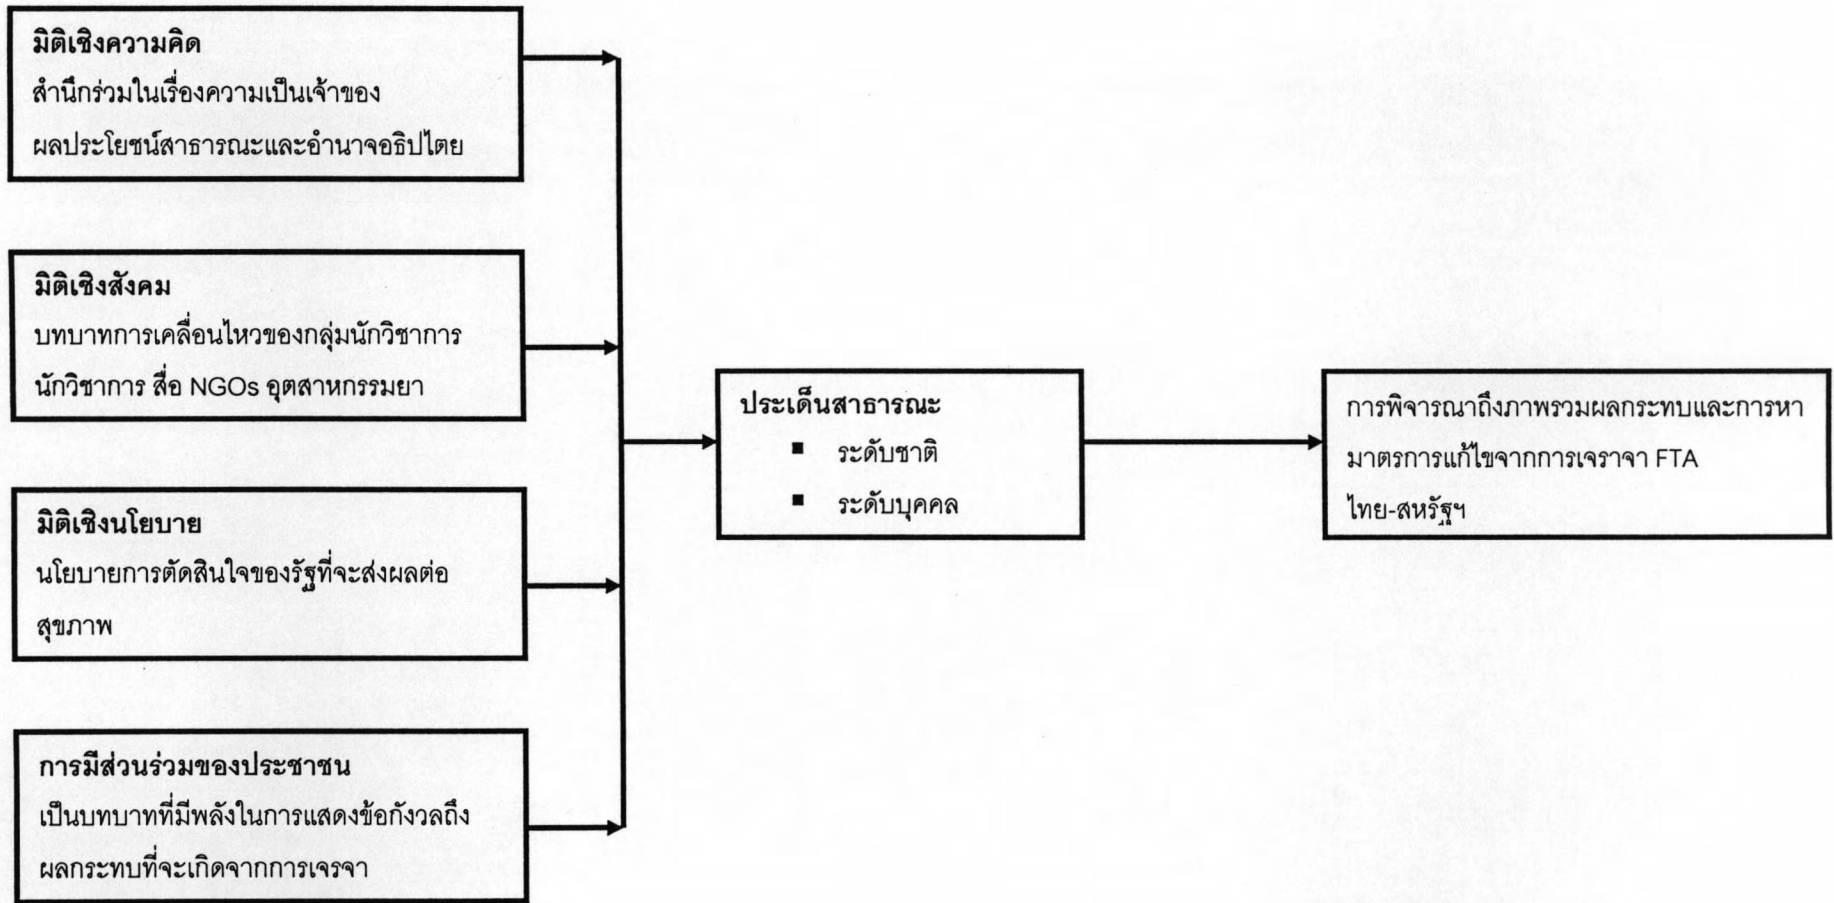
มิติเชิงความคิด
สำนึกร่วมในเรื่องความเป็นเจ้าของผลประโยชน์สาธารณะและอำนาจอธิปไตย

มิติเชิงสังคม
บทบาทการเคลื่อนไหวของกลุ่มนักวิชาการ นักวิชาการ สื่อ NGOs อุตสาหกรรมยา

มิติเชิงนโยบาย
นโยบายการตัดสินใจของรัฐที่จะส่งผลต่อสุขภาพ

การมีส่วนร่วมของประชาชน
เป็นบทบาทที่มีพลังในการแสดงข้อกังวลถึงผลกระทบที่จะเกิดจากการเจรจา

ประเด็นสาธารณะ
▪ ระดับชาติ
▪ ระดับบุคคล

การพิจารณาถึงภาพรวมผลกระทบและการหามาตรการแก้ไขจากการเจรจา FTA ไทย-สหรัฐฯ